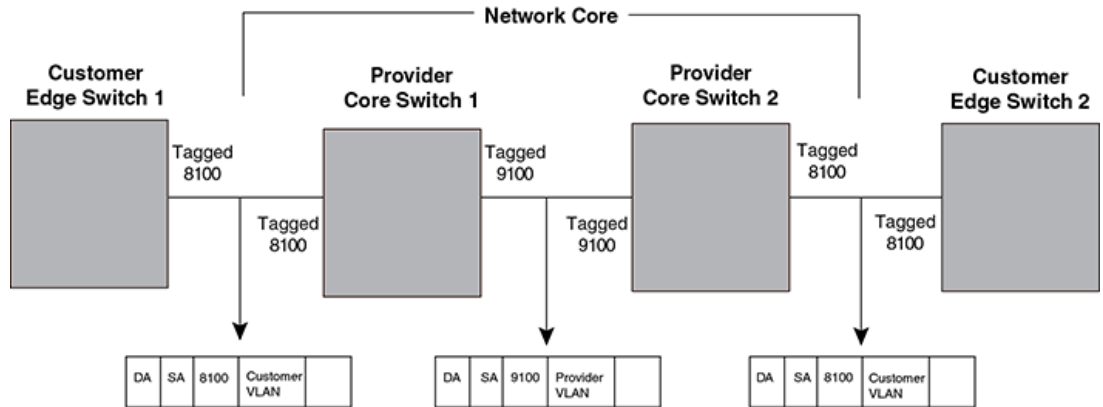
Network Core

Customer Edge Switch 1

Provider Core Switch 1

Provider Core Switch 2

Customer Edge Switch 2

Tagged 8100

Tagged 8100

Tagged 9100

Tagged 9100

Tagged 8100

Tagged 8100

| DA | SA | 8100 | Customer VLAN | |
|---|---|---|---|---|

| DA | SA | 9100 | Provider VLAN | |
|---|---|---|---|---|

| DA | SA | 8100 | Customer VLAN | |
|---|---|---|---|---|